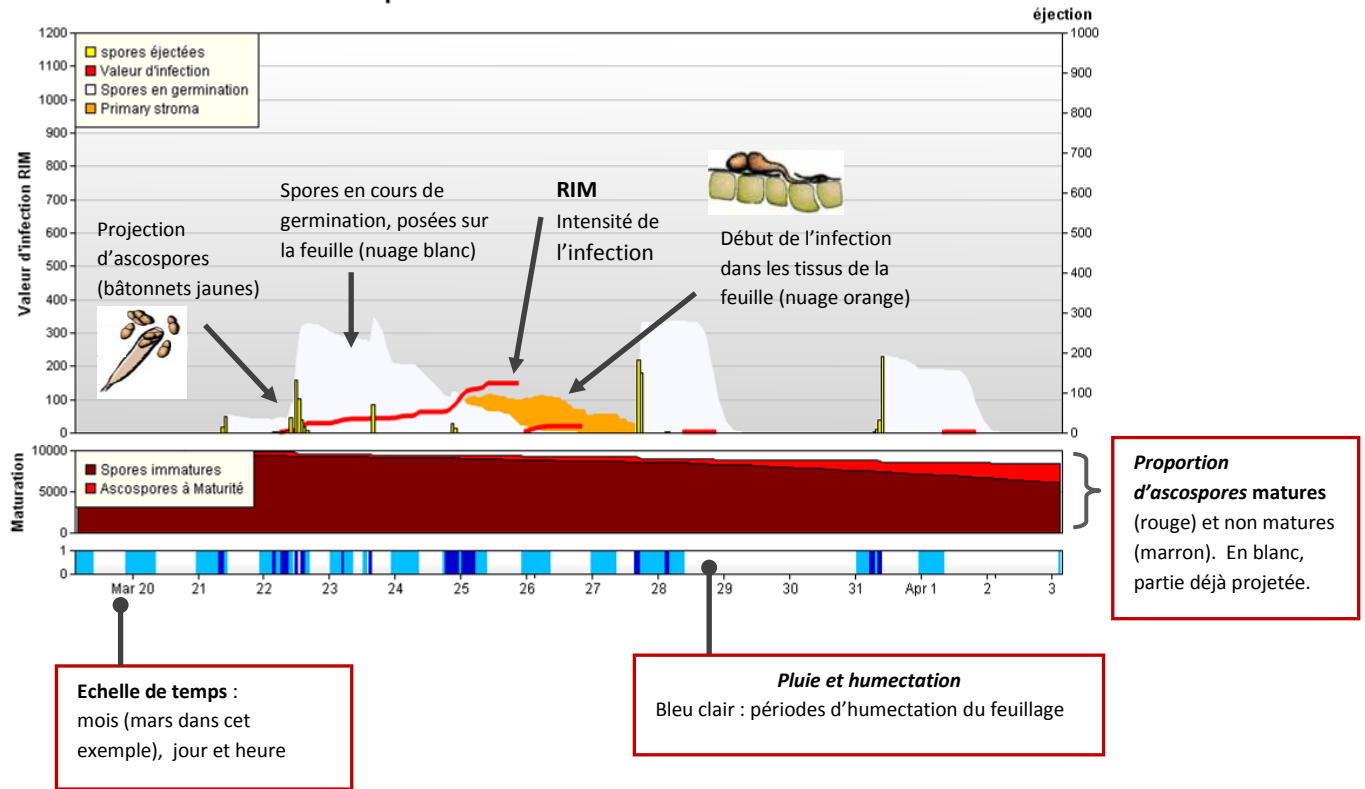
éjection

1200
1100
1000
900
800
700
600
500
400
300
200
100
0

Valeur d'infection RIM

spores éjectées
Valeur d'infection
Spores en germination
Primary stroma

1000
900
800
700
600
500
400
300
200
100
0

Projection d'ascospores (bâtonnets jaunes)

Spores en cours de germination, posées sur la feuille (nuage blanc)

**RIM**
Intensité de l'infection

Début de l'infection dans les tissus de la feuille (nuage orange)

Maturation
10000
5000
0

Spores immatures
Ascospores à Maturité

1
0

Mar 20 | 21 | 22 | 23 | 24 | 25 | 26 | 27 | 28 | 29 | 30 | 31 | Apr 1 | 2 | 3

***Proportion d'ascospores* matures** (rouge) et non matures (marron). En blanc, partie déjà projetée.

**Echelle de temps** : mois (mars dans cet exemple), jour et heure

***Pluie et humectation***
Bleu clair : périodes d'humectation du feuillage